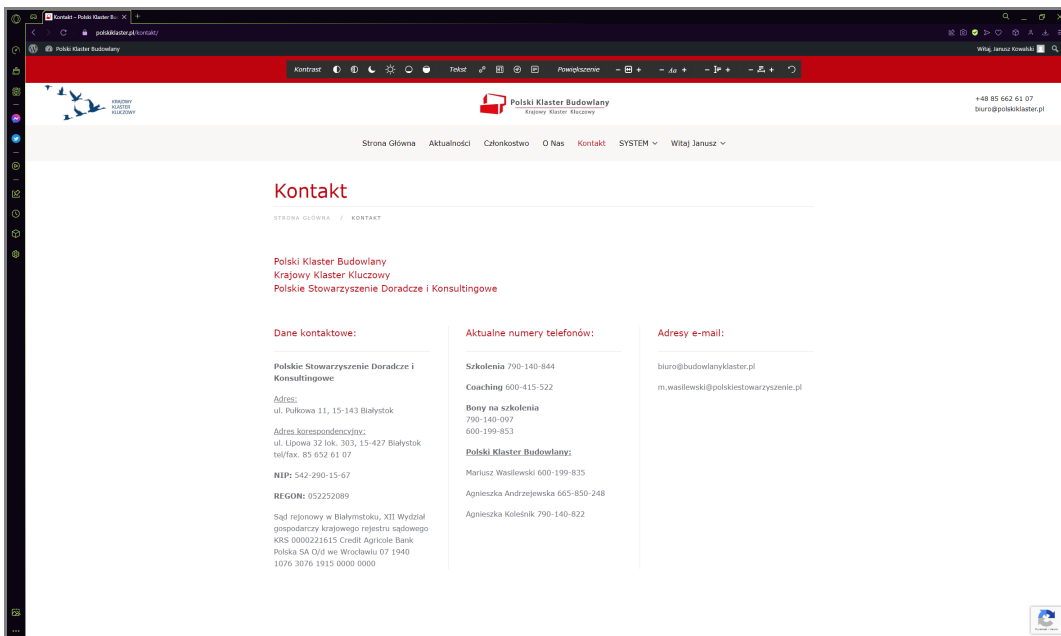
Kontakt – Polski Klaster Bu

polskiklaster.pl/kontakt/

Polski Klaster Budowlany

Witaj, Janusz Kowalski

Kontrast

Tekst

Powiększenie

KRAJOWY KLASTER KLUCZOWY

Polski Klaster Budowlany
Krajowy Klaster Kluczowy

+48 85 662 61 07
biuro@polskiklaster.pl

Strona Główna Aktualności Członkostwo O Nas Kontakt SYSTEM Witaj Janusz

Kontakt

STRONA GŁÓWNA / KONTAKT

Polski Klaster Budowlany
Krajowy Klaster Kluczowy
Polskie Stowarzyszenie Doradcze i Konsultingowe

Dane kontaktowe:

Polskie Stowarzyszenie Doradcze i Konsultingowe

Adres:
ul. Pułkowa 11, 15-143 Białystok

Adres korespondencyjny:
ul. Lipowa 32 lok. 303, 15-427 Białystok
tel/fax. 85 652 61 07

NIP: 542-290-15-67

REGON: 052252089

Sąd rejonowy w Białymstoku, XII Wydział gospodarczy krajowego rejestru sądowego KRS 0000221615 Credit Agricole Bank Polska SA O/d we Wrocławiu 07 1940 1076 3076 1915 0000 0000

Aktualne numery telefonów:

Szkolenia 790-140-844

Coaching 600-415-522

Bony na szkolenia
790-140-097
600-199-853

Polski Klaster Budowlany:

Mariusz Wasilewski 600-199-835

Agnieszka Andrzejewska 665-850-248

Agnieszka Koleśnik 790-140-822

Adresy e-mail:

biuro@budowlanyklaster.pl

m.wasilewski@polskiestowarzyszenie.pl